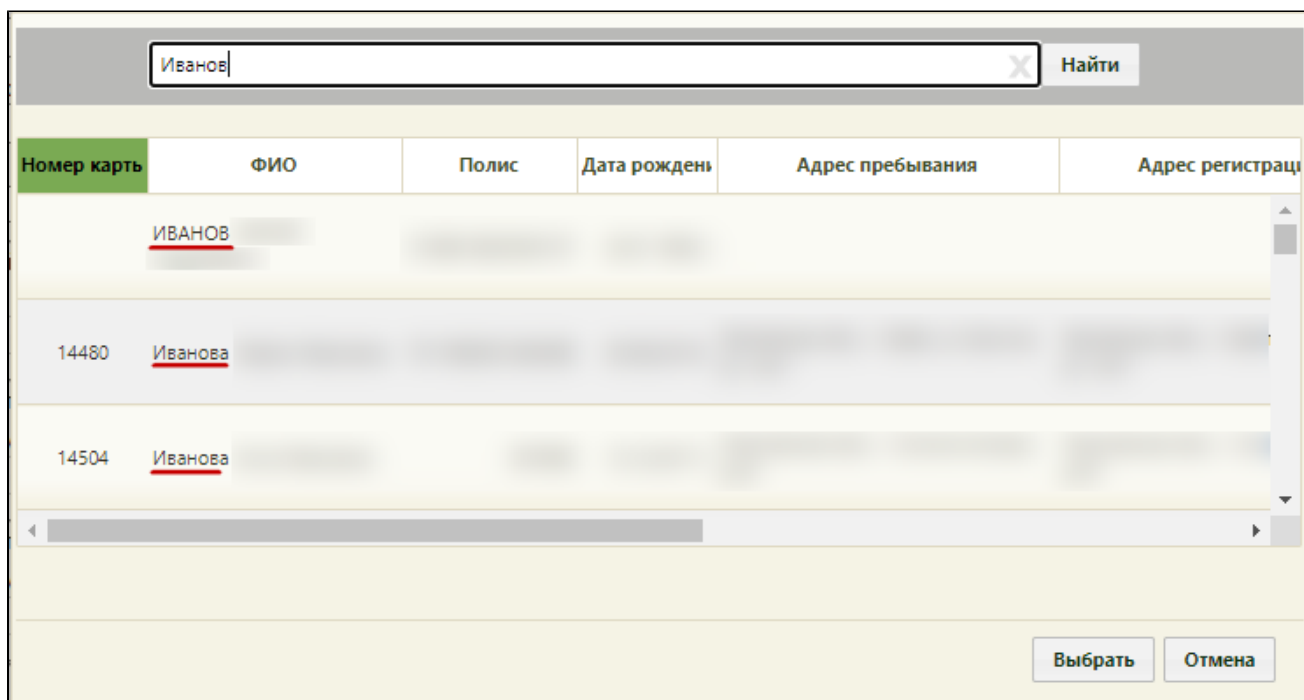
Иванов

Найти

| Номер карть | ФИО | Полис | Дата рожден | Адрес пребывания | Адрес регистрац |
|---|---|---|---|---|---|
| | ИВАНОВ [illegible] | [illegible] | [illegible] | | |
| 14480 | Иванова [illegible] | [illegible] | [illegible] | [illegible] | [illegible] |
| 14504 | Иванова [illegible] | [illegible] | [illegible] | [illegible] | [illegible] |

Выбрать

Отмена